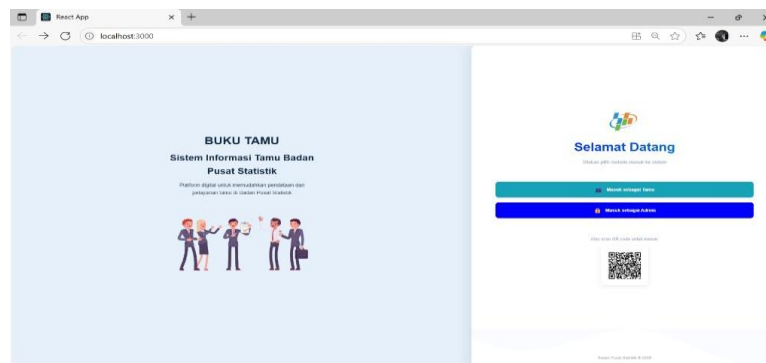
React App
localhost:3000

BUKU TAMU

Sistem Informasi Tamu Badan Pusat Statistik

Platform digital untuk memudahkan pendataan dan pelayanan tamu di Badan Pusat Statistik

Selamat Datang

Silakan pilih metode masuk ke sistem

Masuk sebagai Tamu

Masuk sebagai Admin

Atau scan QR code untuk masuk

Badan Pusat Statistik © 2025